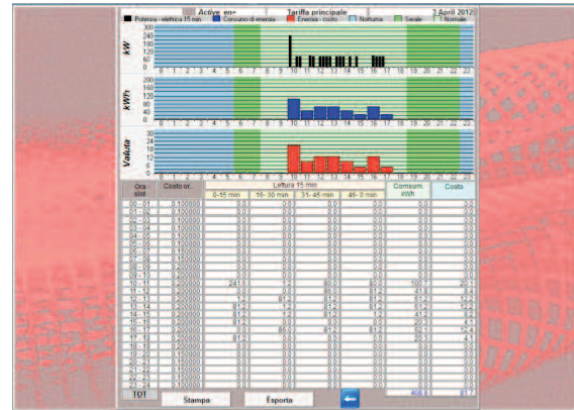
Active en+ Tariffa principale 3 Aprile 2012

Potenza - elettrica 15 min Consumo di energia Energia - costo Notturna Serale Normale

kW

kWh

Valuta

0 1 2 3 4 5 6 7 8 9 10 11 12 13 14 15 16 17 18 19 20 21 22 23

| Ora slot | Costo or... | Lettura 15 min 0-15 min | 16-30 min | 31-45 min | 46-0 min | Consum. kWh | Costo |
|---|---|---|---|---|---|---|---|
| 00 - 01 | 0.100000 | 0.0 | 0.0 | 0.0 | 0.0 | 0.0 | 0.0 |
| 01 - 02 | 0.100000 | 0.0 | 0.0 | 0.0 | 0.0 | 0.0 | 0.0 |
| 02 - 03 | 0.100000 | 0.0 | 0.0 | 0.0 | 0.0 | 0.0 | 0.0 |
| 03 - 04 | 0.100000 | 0.0 | 0.0 | 0.0 | 0.0 | 0.0 | 0.0 |
| 04 - 05 | 0.100000 | 0.0 | 0.0 | 0.0 | 0.0 | 0.0 | 0.0 |
| 05 - 06 | 0.100000 | 0.0 | 0.0 | 0.0 | 0.0 | 0.0 | 0.0 |
| 06 - 07 | 0.150000 | 0.0 | 0.0 | 0.0 | 0.0 | 0.0 | 0.0 |
| 07 - 08 | 0.150000 | 0.0 | 0.0 | 0.0 | 0.0 | 0.0 | 0.0 |
| 08 - 09 | 0.200000 | 0.0 | 0.0 | 0.0 | 0.0 | 0.0 | 0.0 |
| 09 - 10 | 0.200000 | 0.0 | 0.0 | 0.0 | 0.0 | 0.0 | 0.0 |
| 10 - 11 | 0.200000 | 243.1 | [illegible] | 82.0 | 81.2 | 100.7 | 20.1 |
| 11 - 12 | 0.200000 | 1.2 | 0.0 | 1.2 | 81.2 | 81.8 | 16.4 |
| 12 - 13 | 0.200000 | 1.2 | 81.2 | 81.2 | 81.2 | 61.2 | 12.2 |
| 13 - 14 | 0.200000 | 81.2 | 1.2 | 81.2 | 81.2 | 61.2 | 12.2 |
| 14 - 15 | 0.200000 | 81.2 | 1.2 | 81.2 | 1.2 | 41.2 | 8.2 |
| 15 - 16 | 0.200000 | 81.2 | 1.2 | 1.2 | 0.0 | 20.8 | 4.2 |
| 16 - 17 | 0.200000 | 0.0 | 80.0 | 81.2 | 81.2 | 60.1 | 14.4 |
| 17 - 18 | 0.200000 | 81.2 | 0.0 | 0.0 | 0.0 | 20.3 | 4.1 |
| 18 - 19 | 0.150000 | 0.0 | 0.0 | 0.0 | 0.0 | 0.0 | 0.0 |
| 19 - 20 | 0.150000 | 0.0 | 0.0 | 0.0 | 0.0 | 0.0 | 0.0 |
| 20 - 21 | 0.150000 | 0.0 | 0.0 | 0.0 | 0.0 | 0.0 | 0.0 |
| 21 - 22 | 0.150000 | 0.0 | 0.0 | 0.0 | 0.0 | 0.0 | 0.0 |
| 22 - 23 | 0.100000 | 0.0 | 0.0 | 0.0 | 0.0 | 0.0 | 0.0 |
| 23 - 24 | 0.100000 | 0.0 | 0.0 | 0.0 | 0.0 | 0.0 | 0.0 |
| TOT | | | | | | 408.1 | 81.7 |

Stampa Esporta